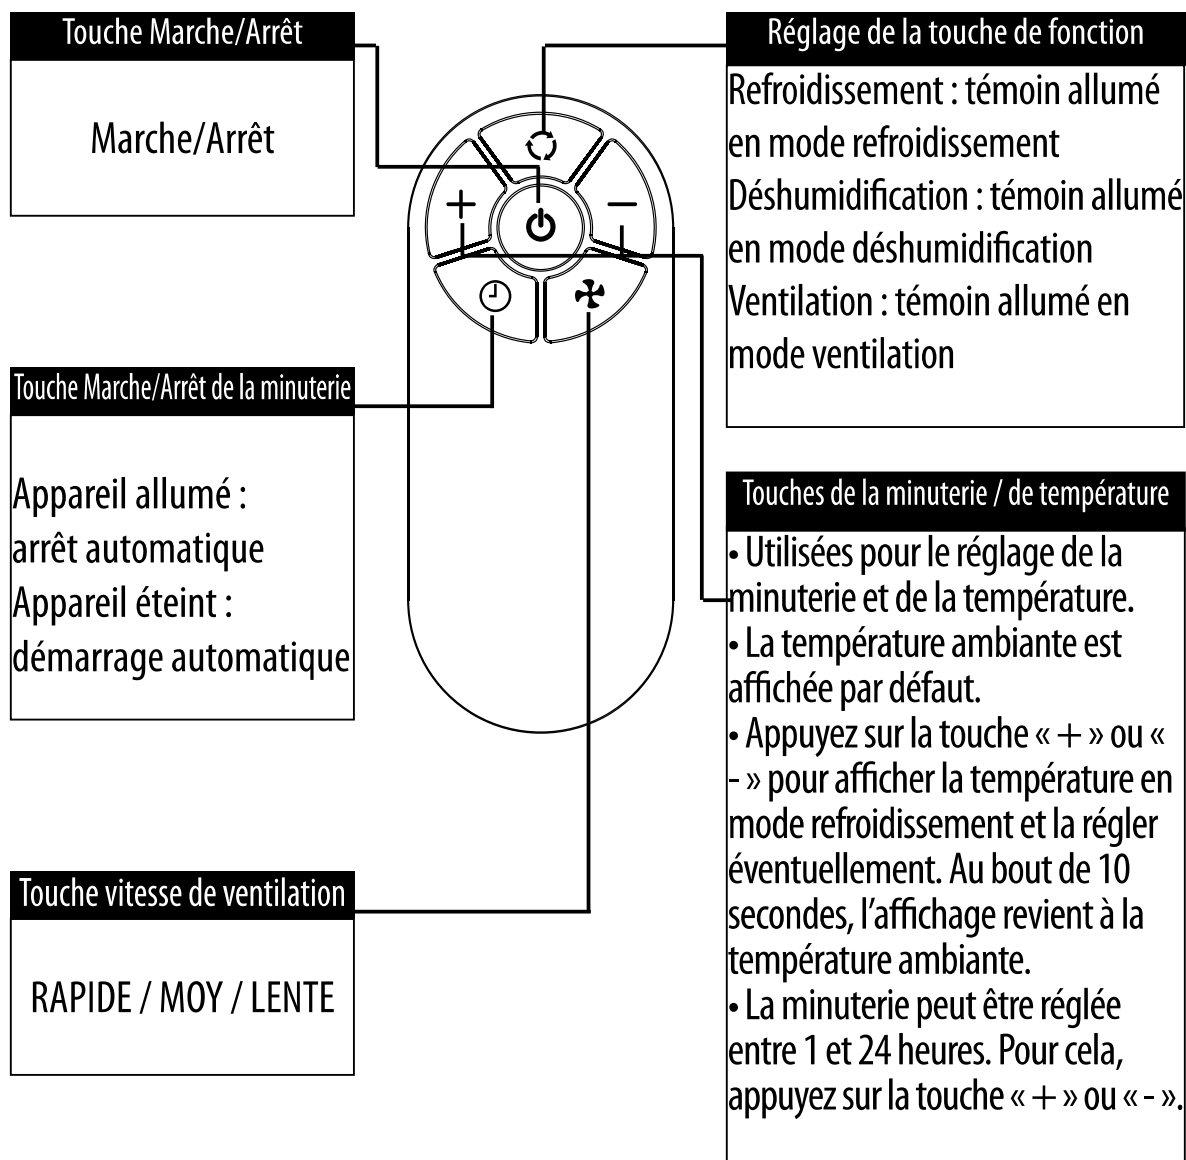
Touche Marche/Arrêt

Marche/Arrêt

Réglage de la touche de fonction

Refroidissement : témoin allumé en mode refroidissement
Déshumidification : témoin allumé en mode déshumidification
Ventilation : témoin allumé en mode ventilation

+

−

Touche Marche/Arrêt de la minuterie

Appareil allumé : arrêt automatique
Appareil éteint : démarrage automatique

Touches de la minuterie / de température

• Utilisées pour le réglage de la minuterie et de la température.
• La température ambiante est affichée par défaut.
• Appuyez sur la touche « + » ou « - » pour afficher la température en mode refroidissement et la régler éventuellement. Au bout de 10 secondes, l'affichage revient à la température ambiante.
• La minuterie peut être réglée entre 1 et 24 heures. Pour cela, appuyez sur la touche « + » ou « - ».

Touche vitesse de ventilation

RAPIDE / MOY / LENTE